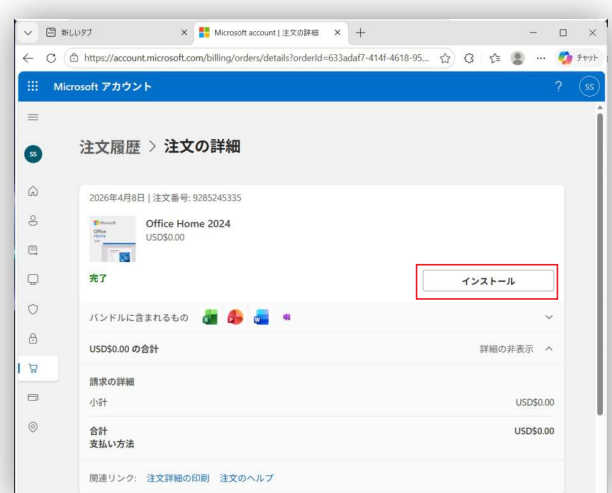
新しいタブ
Microsoft account | 注文の詳細
https://account.microsoft.com/billing/orders/details?orderId=633adaf7-414f-4618-95...
チャット

Microsoft アカウント
?
SS

SS

注文履歴 > 注文の詳細

2026年4月8日 | 注文番号: 9285245335

Microsoft
Office
Home
Office Home 2024
USD$0.00

完了
インストール

バンドルに含まれるもの

USD$0.00 の合計
詳細の非表示

請求の詳細
小計
USD$0.00

合計
USD$0.00
支払い方法

関連リンク: 注文詳細の印刷 注文のヘルプ